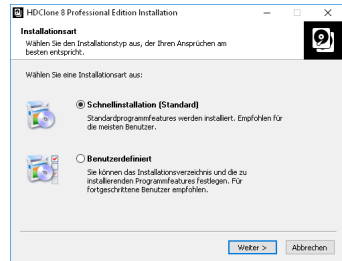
HDClone 8 Professional Edition Installation

Installationsart

Wählen Sie den Installationstyp aus, der Ihren Ansprüchen am besten entspricht.

Wählen Sie eine Installationsart aus:

Schnellinstallation (Standard)

Standardprogrammfeatures werden installiert. Empfohlen für die meisten Benutzer.

Benutzerdefiniert

Sie können das Installationsverzeichnis und die zu installierenden Programmfeatures festlegen. Für fortgeschrittene Benutzer empfohlen.

Weiter >

Abbrechen